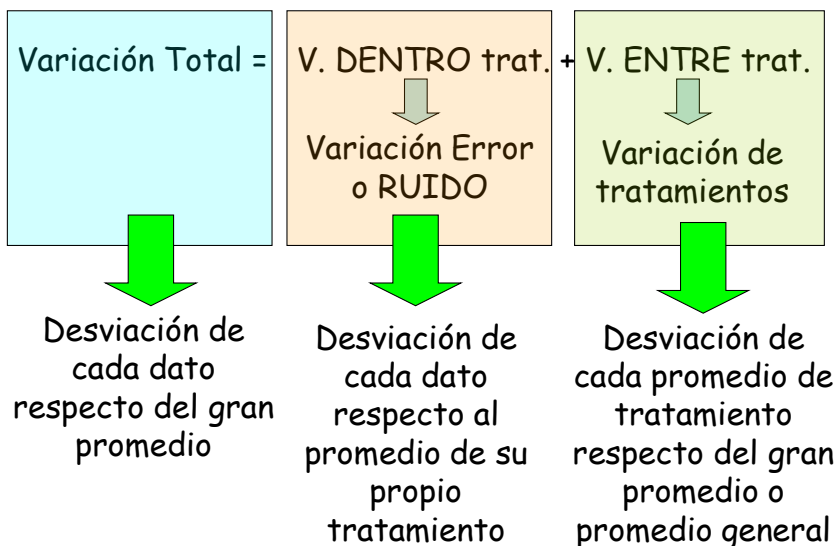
Variación Total =

V. DENTRO trat. +

Variación Error o RUIDO

V. ENTRE trat.

Variación de tratamientos

Desviación de cada dato respecto del gran promedio

Desviación de cada dato respecto al promedio de su propio tratamiento

Desviación de cada promedio de tratamiento respecto del gran promedio o promedio general